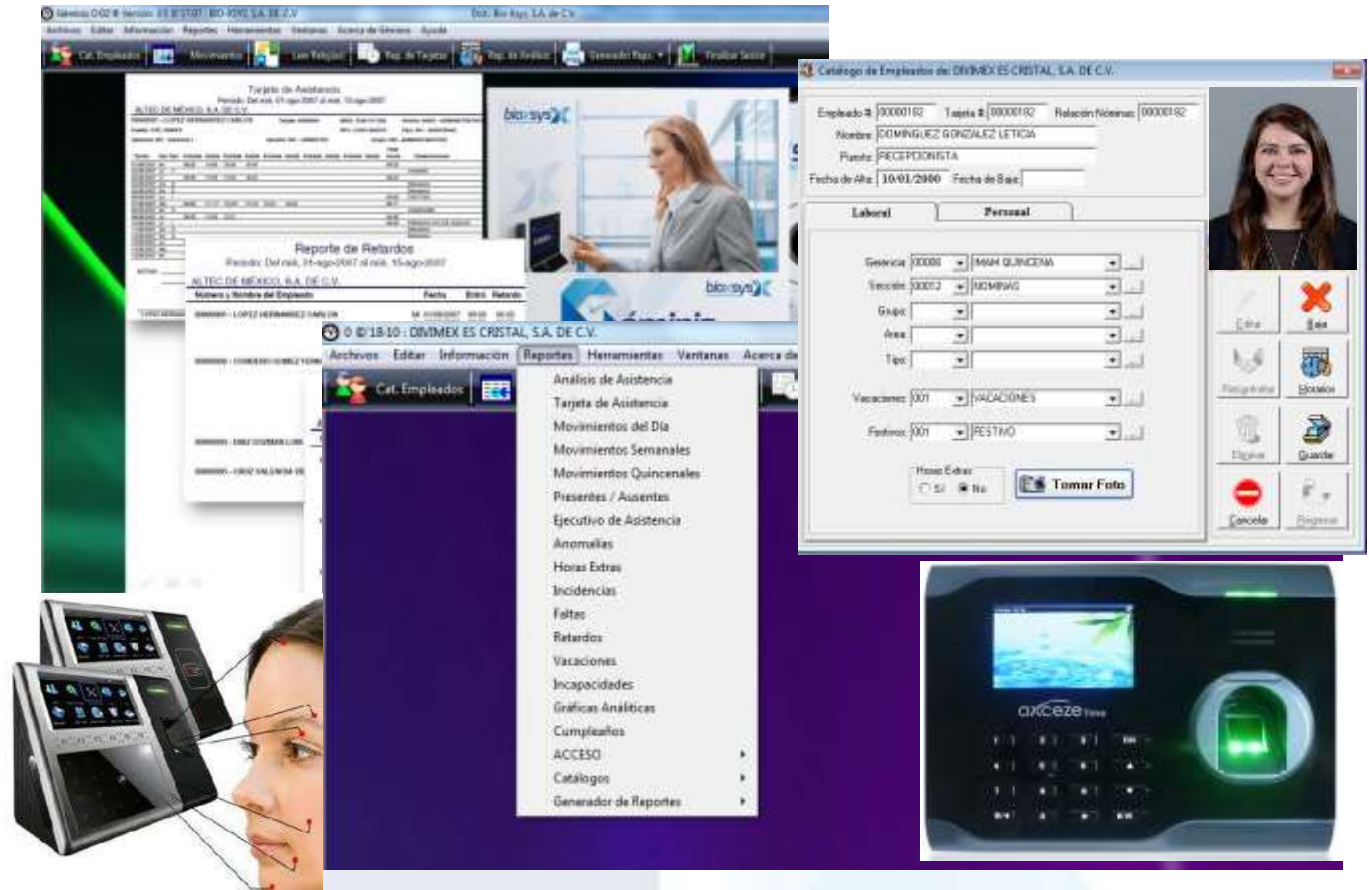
Sistema O-02 ® Versión: 15.8 STD? - BIO-SYS, S.A. DE C.V.
Dist. Bio-Sys S.A. de C.V.
Archivos Editar Información Reportes Herramientas Ventanas Acerca de Sistema Ayuda
Cat. Empleados Movimientos Leer Relojes Rep. de Tarjetas Rep. de Análisis Generador Repo. Finalizar Sesión

Tarjeta de Asistencia
Periodo: Del miér, 01-ago-2007 al miér, 15-ago-2007
ALTEC DE MÉXICO, S.A. DE C.V.
0000001 - LOPEZ HERNANDEZ CARLOS

Reporte de Retardos
Periodo: Del miér, 01-ago-2007 al miér, 15-ago-2007
ALTEC DE MÉXICO, S.A. DE C.V.
Número y Nombre del Empleado Fecha Entró Retardo
0000001 - LOPEZ HERNANDEZ CARLOS
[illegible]
0000003 - DIAZ GUZMAN LUIS
0000004 - CRUZ VALENCIA JE

bio-sys
bio-sys

0 © 18-10 : DIVIMEX ES CRISTAL, S.A. DE C.V.
Archivos Editar Información Reportes Herramientas Ventanas Acerca de
Cat. Empleados
Análisis de Asistencia
Tarjeta de Asistencia
Movimientos del Día
Movimientos Semanales
Movimientos Quincenales
Presentes / Ausentes
Ejecutivo de Asistencia
Anomalías
Horas Extras
Incidencias
Faltas
Retardos
Vacaciones
Incapacidades
Gráficas Analíticas
Cumpleaños
ACCESO
Catálogos
Generador de Reportes

Catalogo de Empleados de: DIVIMEX ES CRISTAL, S.A. DE C.V.
Empleado #: 00000182 Tarjeta #: 00000182 Relación Nóminas: 00000182
Nombre: DOMINGUEZ GONZALEZ LETICIA
Puesto: RECEPCIONISTA
Fecha de Alta: 10/01/2000 Fecha de Baja:
Laboral Personal
Gerencia: 00000 IMAM QUINCENA
Sección: 00012 NOMINAS
Grupo:
Area:
Tipo:
Vacaciones: 001 VACACIONES
Festivos: 001 FESTIVO
Horas Extras
Si No
Tomar Foto
Editar Baja
Recapturar Horarios
Eliminar Guardar
Cancelar Regresar

axceze